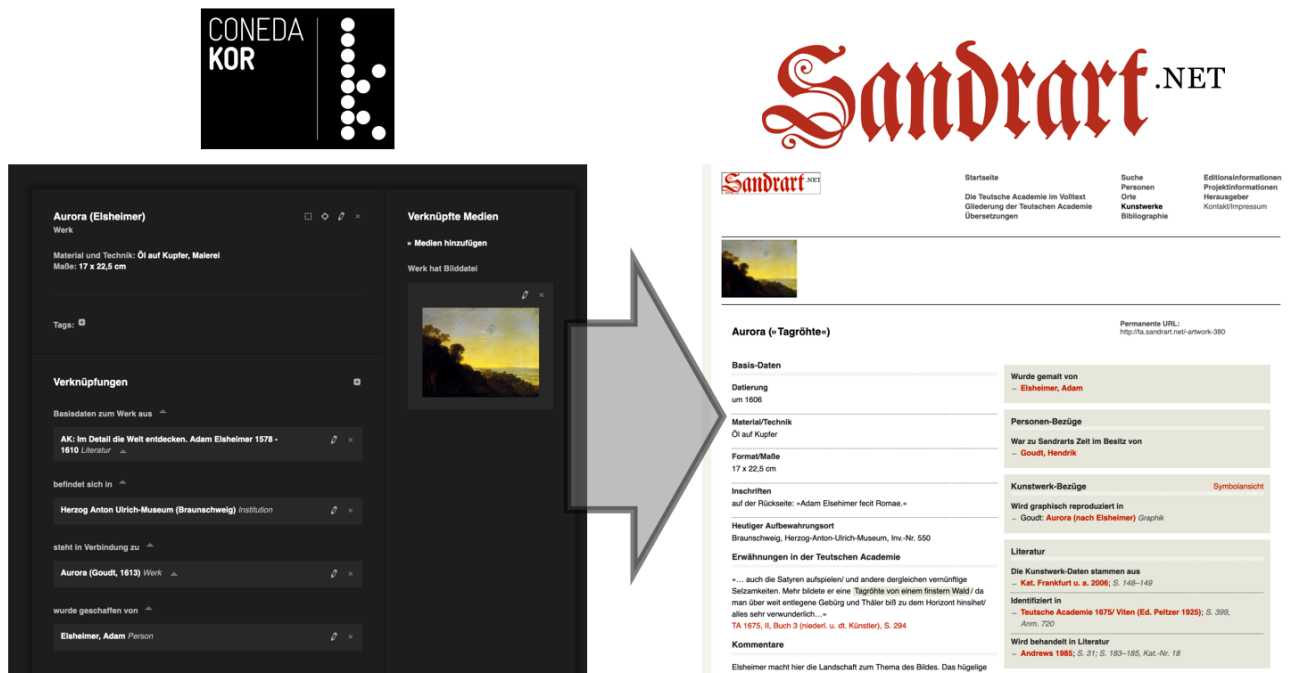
CONEDA
KOR

Sandrart .NET

Aurora (Elsheimer)
Werk

Material und Technik: Öl auf Kupfer, Malerei
Maße: 17 x 22,5 cm

Tags: +

Verknüpfungen

Basisdaten zum Werk aus

AK: Im Detail die Welt entdecken. Adam Elsheimer 1578 - 1610 Literatur

befindet sich in

Herzog Anton Ulrich-Museum (Braunschweig) Institution

steht in Verbindung zu

Aurora (Goudt, 1613) Werk

wurde geschaffen von

Elsheimer, Adam Person

Verknüpfte Medien

» Medien hinzufügen

Werk hat Bilddatei

Sandrart .NET

Startseite
Die Teutsche Academie im Volltext
Gliederung der Teutschen Academie
Übersetzungen

Suche
Personen
Orte
Kunstwerke
Bibliographie

Editionsinformationen
Projektinformationen
Herausgeber
Kontakt/Impressum

Aurora (»Tagröhte«)

Permanente URL:
http://ta.sandrart.net/-artwork-380

Basis-Daten

Datierung
um 1606

Material/Technik
Öl auf Kupfer

Format/Maße
17 x 22,5 cm

Inschriften
auf der Rückseite: »Adam Elsheimer fecit Romae.«

Heutiger Aufbewahrungsort
Braunschweig, Herzog-Anton-Ulrich-Museum, Inv.-Nr. 550

Erwähnungen in der Teutschen Academie

»… auch die Satyren aufspielen/ und andere dergleichen vernünftige Selzamkeiten. Mehr bildete er eine Tagröhte von einem finstern Wald / da man über weit entlegene Gebürg und Thäler biß zu dem Horizont hinsihet/ alles sehr verwunderlich…«
TA 1675, II, Buch 3 (niederl. u. dt. Künstler), S. 294

Kommentare

Elsheimer macht hier die Landschaft zum Thema des Bildes. Das hügelige

Wurde gemalt von
– Elsheimer, Adam

Personen-Bezüge

War zu Sandrarts Zeit im Besitz von
– Goudt, Hendrik

Kunstwerk-Bezüge
Symbolansicht

Wird graphisch reproduziert in
– Goudt: Aurora (nach Elsheimer) Graphik

Literatur

Die Kunstwerk-Daten stammen aus
– Kat. Frankfurt u. a. 2006; S. 148–149

Identifiziert in
– Teutsche Academie 1675/ Viten (Ed. Peltzer 1925); S. 399, Anm. 720

Wird behandelt in Literatur
– Andrews 1985; S. 31; S. 183–185, Kat.-Nr. 18